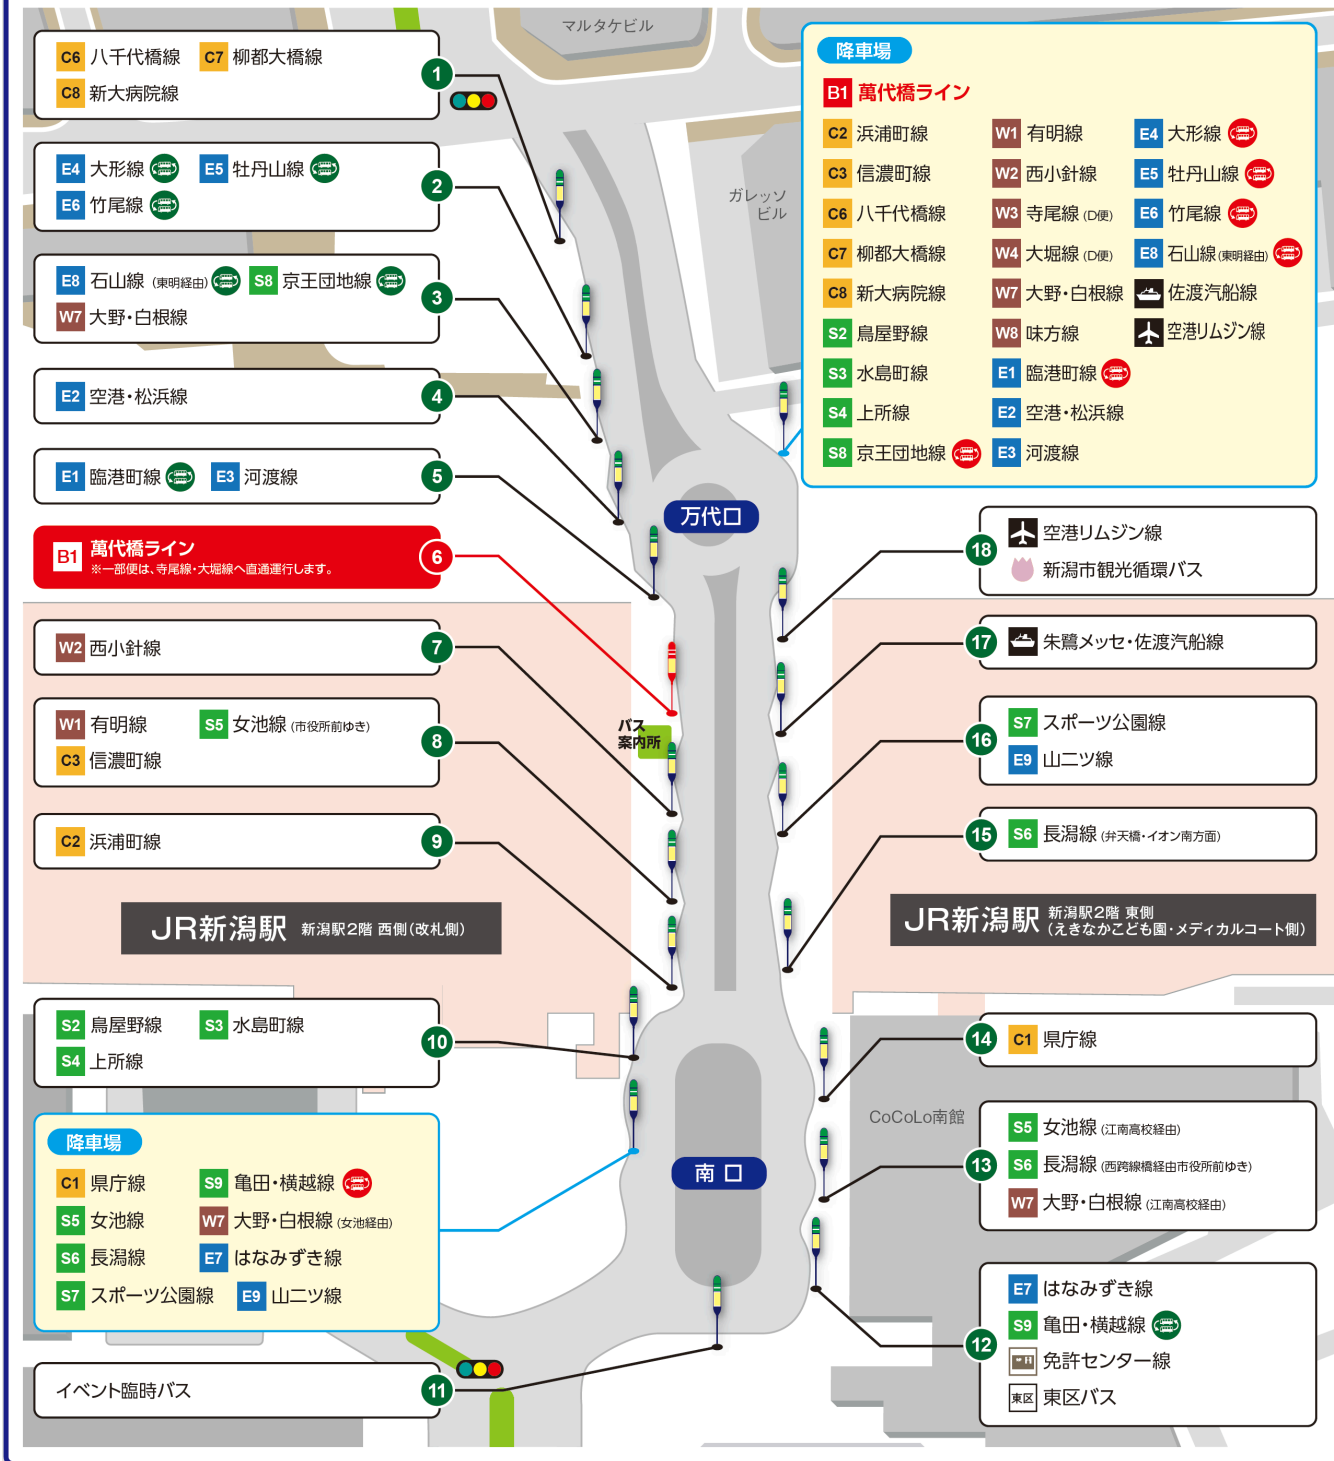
マルタケビル

C6 八千代橋線 C7 柳都大橋線
C8 新大病院線
1

E4 大形線 E5 牡丹山線
E6 竹尾線
2

E8 石山線 (東明経由) S8 京王団地線
W7 大野・白根線
3

E2 空港・松浜線
4

E1 臨港町線 E3 河渡線
5

B1 萬代橋ライン
※一部便は、寺尾線・大堀線へ直通運行します。
6

W2 西小針線
7

W1 有明線 S5 女池線 (市役所前ゆき)
C3 信濃町線
8

C2 浜浦町線
9

JR新潟駅 新潟駅2階 西側(改札側)

S2 鳥屋野線 S3 水島町線
S4 上所線
10

降車場
C1 県庁線 S9 亀田・横越線
S5 女池線 W7 大野・白根線 (女池経由)
S6 長潟線 E7 はなみずき線
S7 スポーツ公園線 E9 山二ツ線

イベント臨時バス
11

ガレッソビル

万代口

バス案内所

南口

CoCoLo南館

降車場
B1 萬代橋ライン
C2 浜浦町線 W1 有明線 E4 大形線
C3 信濃町線 W2 西小針線 E5 牡丹山線
C6 八千代橋線 W3 寺尾線 (D便) E6 竹尾線
C7 柳都大橋線 W4 大堀線 (D便) E8 石山線 (東明経由)
C8 新大病院線 W7 大野・白根線 佐渡汽船線
S2 鳥屋野線 W8 味方線 空港リムジン線
S3 水島町線 E1 臨港町線
S4 上所線 E2 空港・松浜線
S8 京王団地線 E3 河渡線

18
空港リムジン線
新潟市観光循環バス

17
朱鷺メッセ・佐渡汽船線

16
S7 スポーツ公園線
E9 山二ツ線

15
S6 長潟線 (弁天橋・イオン南方面)

JR新潟駅 新潟駅2階 東側 (えきなかこども園・メディカルコート側)

14
C1 県庁線

13
S5 女池線 (江南高校経由)
S6 長潟線 (西跨線橋経由市役所前ゆき)
W7 大野・白根線 (江南高校経由)

12
E7 はなみずき線
S9 亀田・横越線
免許センター線
東区 東区バス